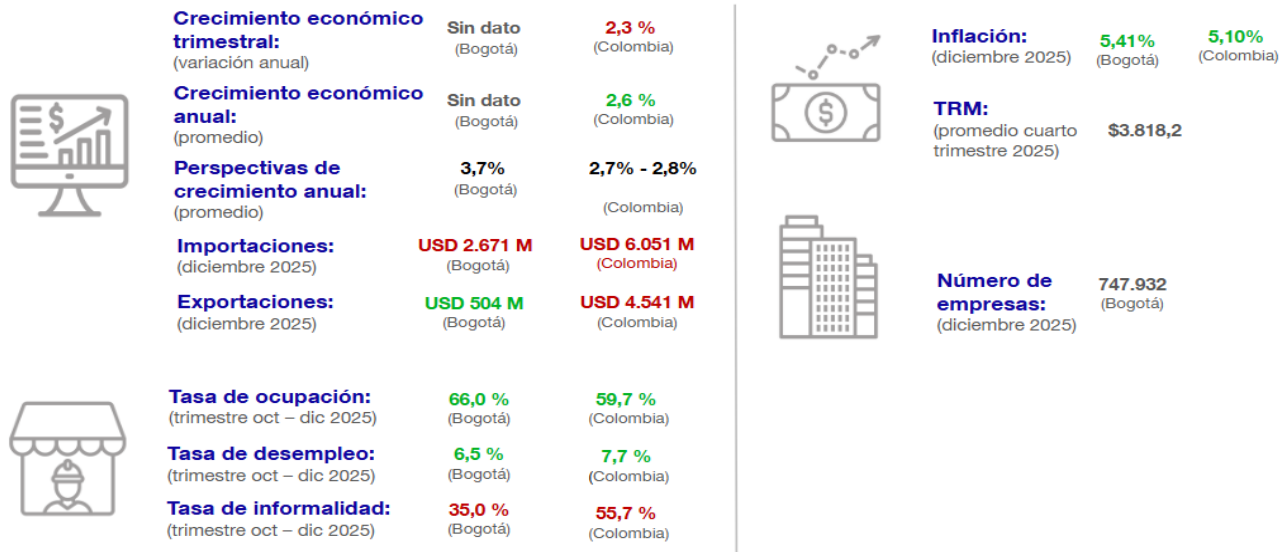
Crecimiento económico trimestral:
(variación anual)
Sin dato
(Bogotá)
2,3 %
(Colombia)

Crecimiento económico anual:
(promedio)
Sin dato
(Bogotá)
2,6 %
(Colombia)

Perspectivas de crecimiento anual:
(promedio)
3,7%
(Bogotá)
2,7% - 2,8%
(Colombia)

Importaciones:
(diciembre 2025)
USD 2.671 M
(Bogotá)
USD 6.051 M
(Colombia)

Exportaciones:
(diciembre 2025)
USD 504 M
(Bogotá)
USD 4.541 M
(Colombia)

Tasa de ocupación:
(trimestre oct – dic 2025)
66,0 %
(Bogotá)
59,7 %
(Colombia)

Tasa de desempleo:
(trimestre oct – dic 2025)
6,5 %
(Bogotá)
7,7 %
(Colombia)

Tasa de informalidad:
(trimestre oct – dic 2025)
35,0 %
(Bogotá)
55,7 %
(Colombia)

Inflación:
(diciembre 2025)
5,41%
(Bogotá)
5,10%
(Colombia)

TRM:
(promedio cuarto trimestre 2025)
$3.818,2

Número de empresas:
(diciembre 2025)
747.932
(Bogotá)